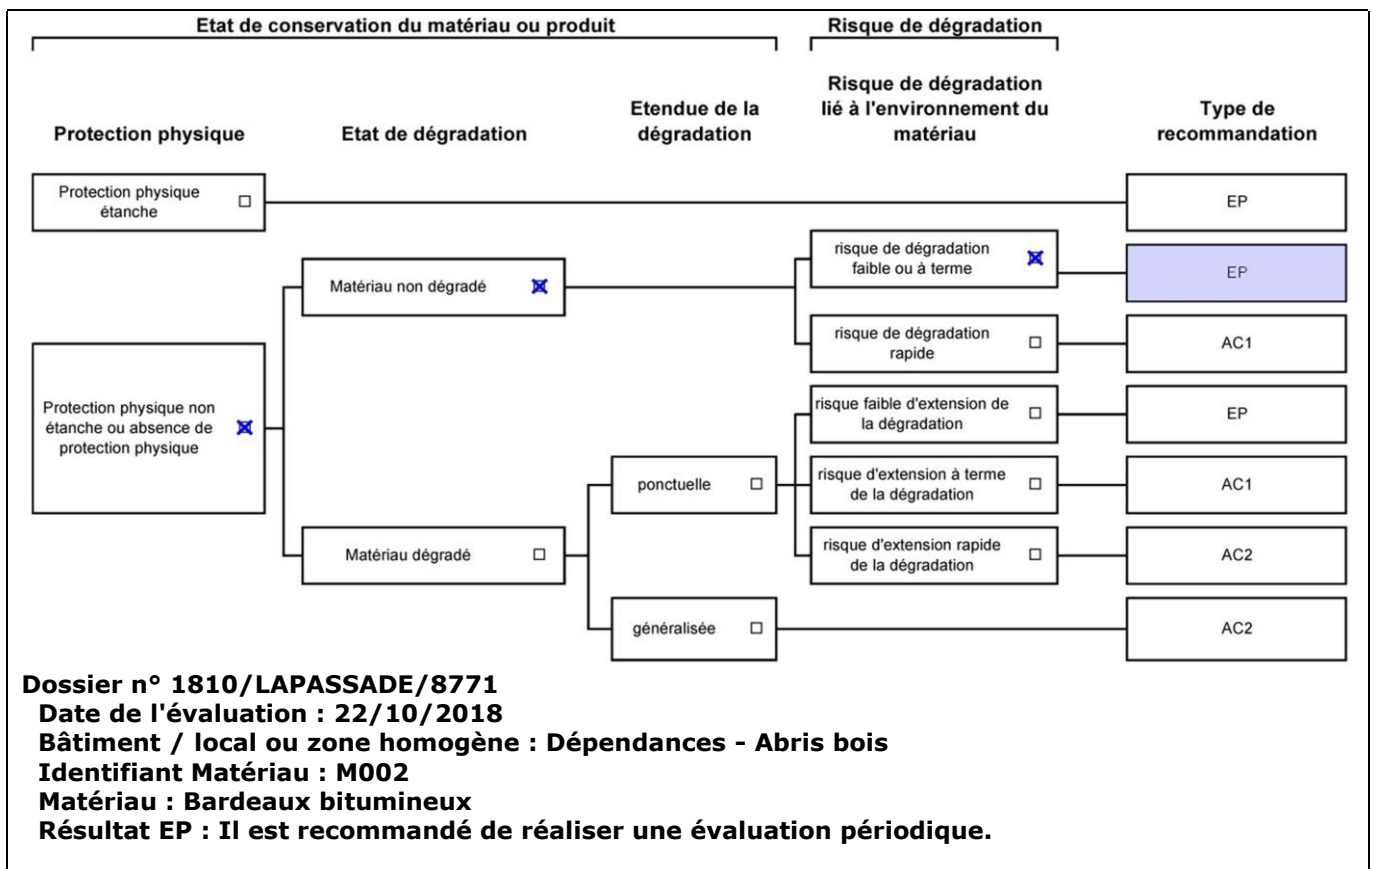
Etat de conservation du matériau ou produit

Risque de dégradation

Protection physique

Etat de dégradation

Etendue de la dégradation

Risque de dégradation lié à l'environnement du matériau

Type de recommandation

Protection physique étanche ☐

EP

Matériau non dégradé ☒

risque de dégradation faible ou à terme ☒

EP

risque de dégradation rapide ☐

AC1

Protection physique non étanche ou absence de protection physique ☒

risque faible d'extension de la dégradation ☐

EP

ponctuelle ☐

risque d'extension à terme de la dégradation ☐

AC1

Matériau dégradé ☐

risque d'extension rapide de la dégradation ☐

AC2

généralisée ☐

AC2

Dossier n° 1810/LAPASSADE/8771
Date de l'évaluation : 22/10/2018
Bâtiment / local ou zone homogène : Dépendances - Abris bois
Identifiant Matériau : M002
Matériau : Bardeaux bitumineux
Résultat EP : Il est recommandé de réaliser une évaluation périodique.